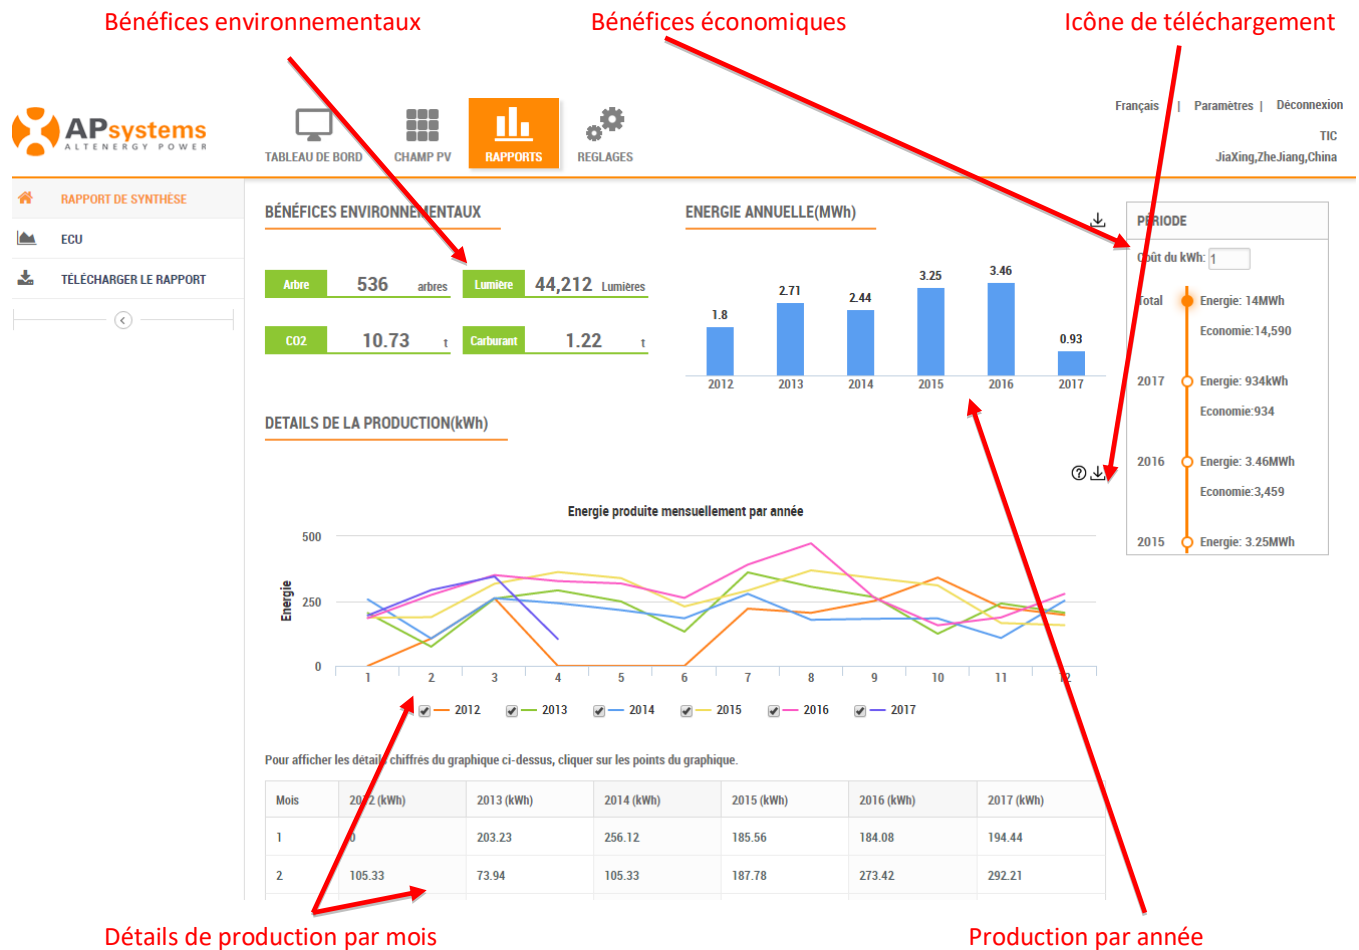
Bénéfices environnementaux

Bénéfices économiques

Icône de téléchargement

APsystems
ALTENERGY POWER

TABLEAU DE BORD
CHAMP PV
RAPPORTS
REGLAGES

Français | Paramètres | Déconnexion
TIC
JiaXing,ZheJiang,China

RAPPORT DE SYNTHÈSE
ECU
TÉLÉCHARGER LE RAPPORT

BÉNÉFICES ENVIRONNEMENTAUX

| Arbre | 536 arbres | Lumière | 44,212 Lumières |
|---|---|---|---|
| CO2 | 10.73 t | Carburant | 1.22 t |

ENERGIE ANNUELLE(MWh)

1.8 2.71 2.44 3.25 3.46 0.93
2012 2013 2014 2015 2016 2017

PERIODE
Coût du kWh: 1
Total Energie: 14MWh
Economie:14,590
2017 Energie: 934kWh
Economie:934
2016 Energie: 3.46MWh
Economie:3,459
2015 Energie: 3.25MWh

DETAILS DE LA PRODUCTION(kWh)

Energie produite mensuellement par année

Energie
500
250
0
1 2 3 4 5 6 7 8 9 10 11 12

2012 2013 2014 2015 2016 2017

Pour afficher les détails chiffrés du graphique ci-dessus, cliquer sur les points du graphique.

| Mois | 2012 (kWh) | 2013 (kWh) | 2014 (kWh) | 2015 (kWh) | 2016 (kWh) | 2017 (kWh) |
|---|---|---|---|---|---|---|
| 1 | 0 | 203.23 | 256.12 | 185.56 | 184.08 | 194.44 |
| 2 | 105.33 | 73.94 | 105.33 | 187.78 | 273.42 | 292.21 |

Détails de production par mois

Production par année